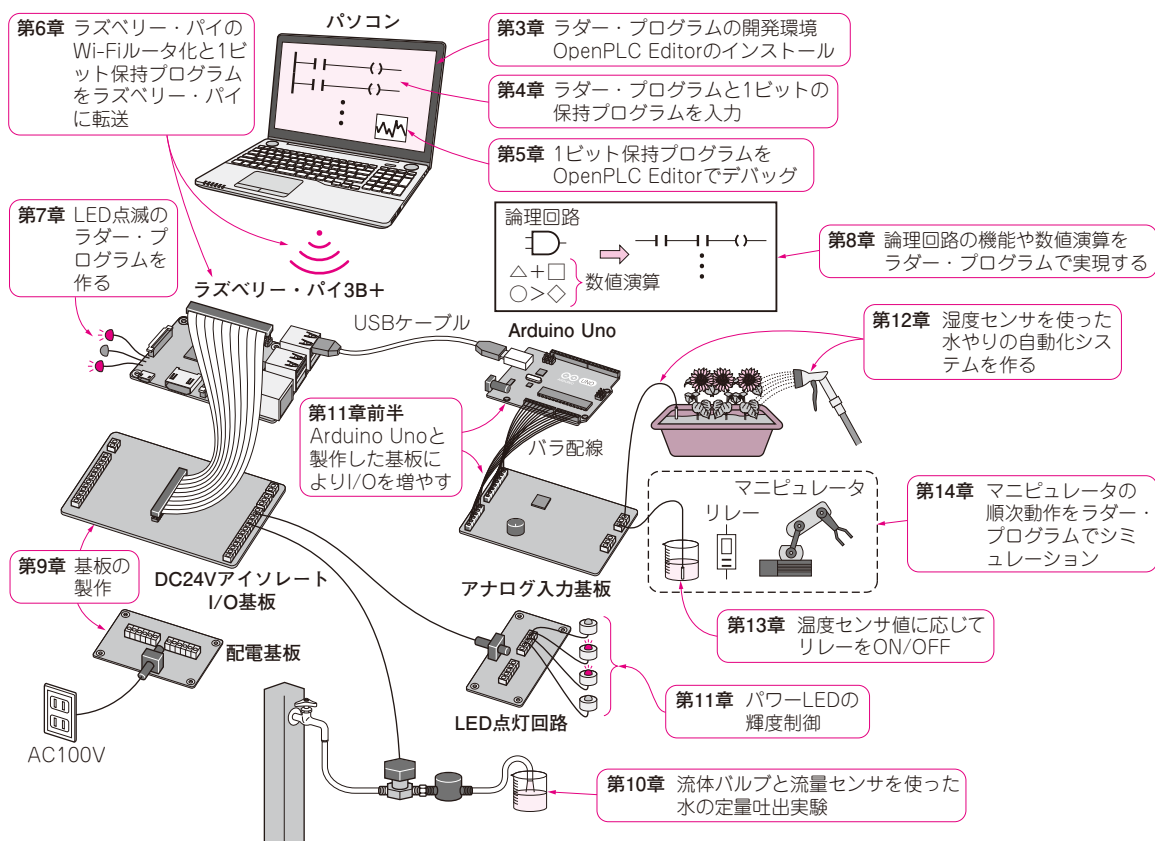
第6章 ラズベリー・パイのWi-Fiルータ化と1ビット保持プログラムをラズベリー・パイに転送

パソコン

第3章 ラダー・プログラムの開発環境OpenPLC Editorのインストール

第4章 ラダー・プログラムと1ビットの保持プログラムを入力

第5章 1ビット保持プログラムをOpenPLC Editorでデバッグ

第7章 LED点滅のラダー・プログラムを作る

論理回路

△＋□
○＞◇ 数値演算

第8章 論理回路の機能や数値演算をラダー・プログラムで実現する

ラズベリー・パイ3B＋

USBケーブル

Arduino Uno

第12章 湿度センサを使った水やりの自動化システムを作る

第11章前半
Arduino Unoと製作した基板によりI/Oを増やす

バラ配線

マニピュレータ

リレー

第14章 マニピュレータの順次動作をラダー・プログラムでシミュレーション

第9章 基板の製作

DC24Vアイソレート I/O基板

アナログ入力基板

配電基板

第13章 湿度センサ値に応じてリレーをON/OFF

第11章 パワーLEDの輝度制御

LED点灯回路

AC100V

第10章 流体バルブと流量センサを使った水の定量吐出実験